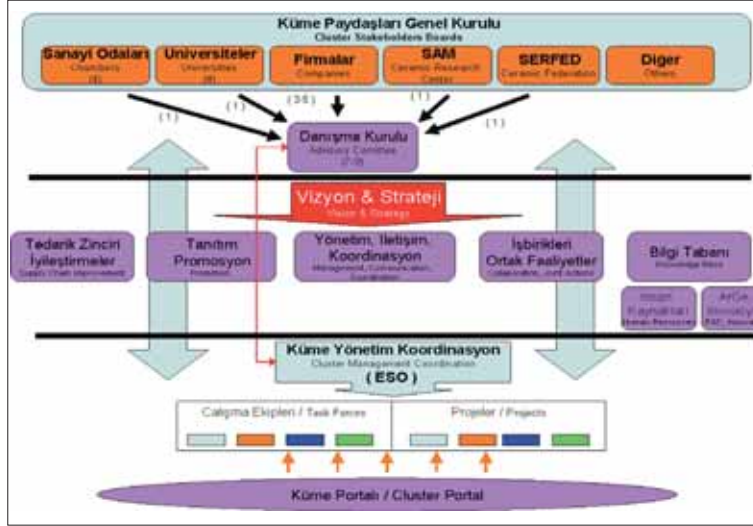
Küme Paydaşları Genel Kurulu
Cluster Stakeholders Boards

Sanayi Odaları
Chambers
(3)

Universiteler
Universities
(4)

Firmalar
Companies

SAM
Ceramic Research Center

SERFED
Ceramic Federation

Diger
Others

(1)
(1)
(35)
(1)
(1)

Danışma Kurulu
Advisory Committee
(7-9)

Vizyon & Strateji
Vision & Strategy

Tedarik Zinciri İyileştirmeler
Supply Chain Improvement

Tanıtım Promosyon
Promotion

Yönetim, İletişim, Koordinasyon
Management, Communication, Coordination

İşbirlikleri Ortak Faaliyetler
Collaboration, Joint Actions

Bilgi Tabanı
Knowledge Base

İnsan Kaynakları
Human Resources

ArGe İnovasyon
R&D, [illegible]

Küme Yönetim Koordinasyon
Cluster Management Coordination
( ESO )

Çalışma Ekipleri / Task Forces

Projeler / Projects

Küme Portalı / Cluster Portal